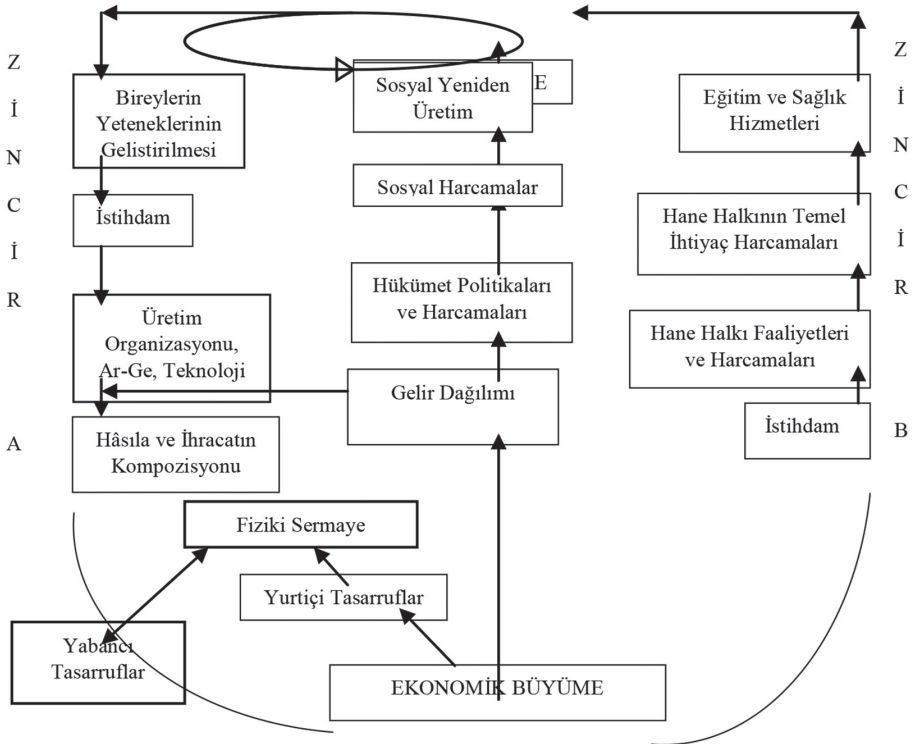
Z
İ
N
C
İ
R

A

Bireylerin Yeteneklerinin Gelistirilmesi

İstihdam

Üretim Organizasyonu, Ar-Ge, Teknoloji

Hâsıla ve İhracatın Kompozisyonu

Sosyal Yeniden Üretim

E

Sosyal Harcamalar

Hükümet Politikaları ve Harcamaları

Gelir Dağılımı

Fiziki Sermaye

Yurtiçi Tasarruflar

Yabancı Tasarruflar

EKONOMİK BÜYÜME

Z
İ
N
C
İ
R

B

Eğitim ve Sağlık Hizmetleri

Hane Halkının Temel İhtiyaç Harcamaları

Hane Halkı Faaliyetleri ve Harcamaları

İstihdam